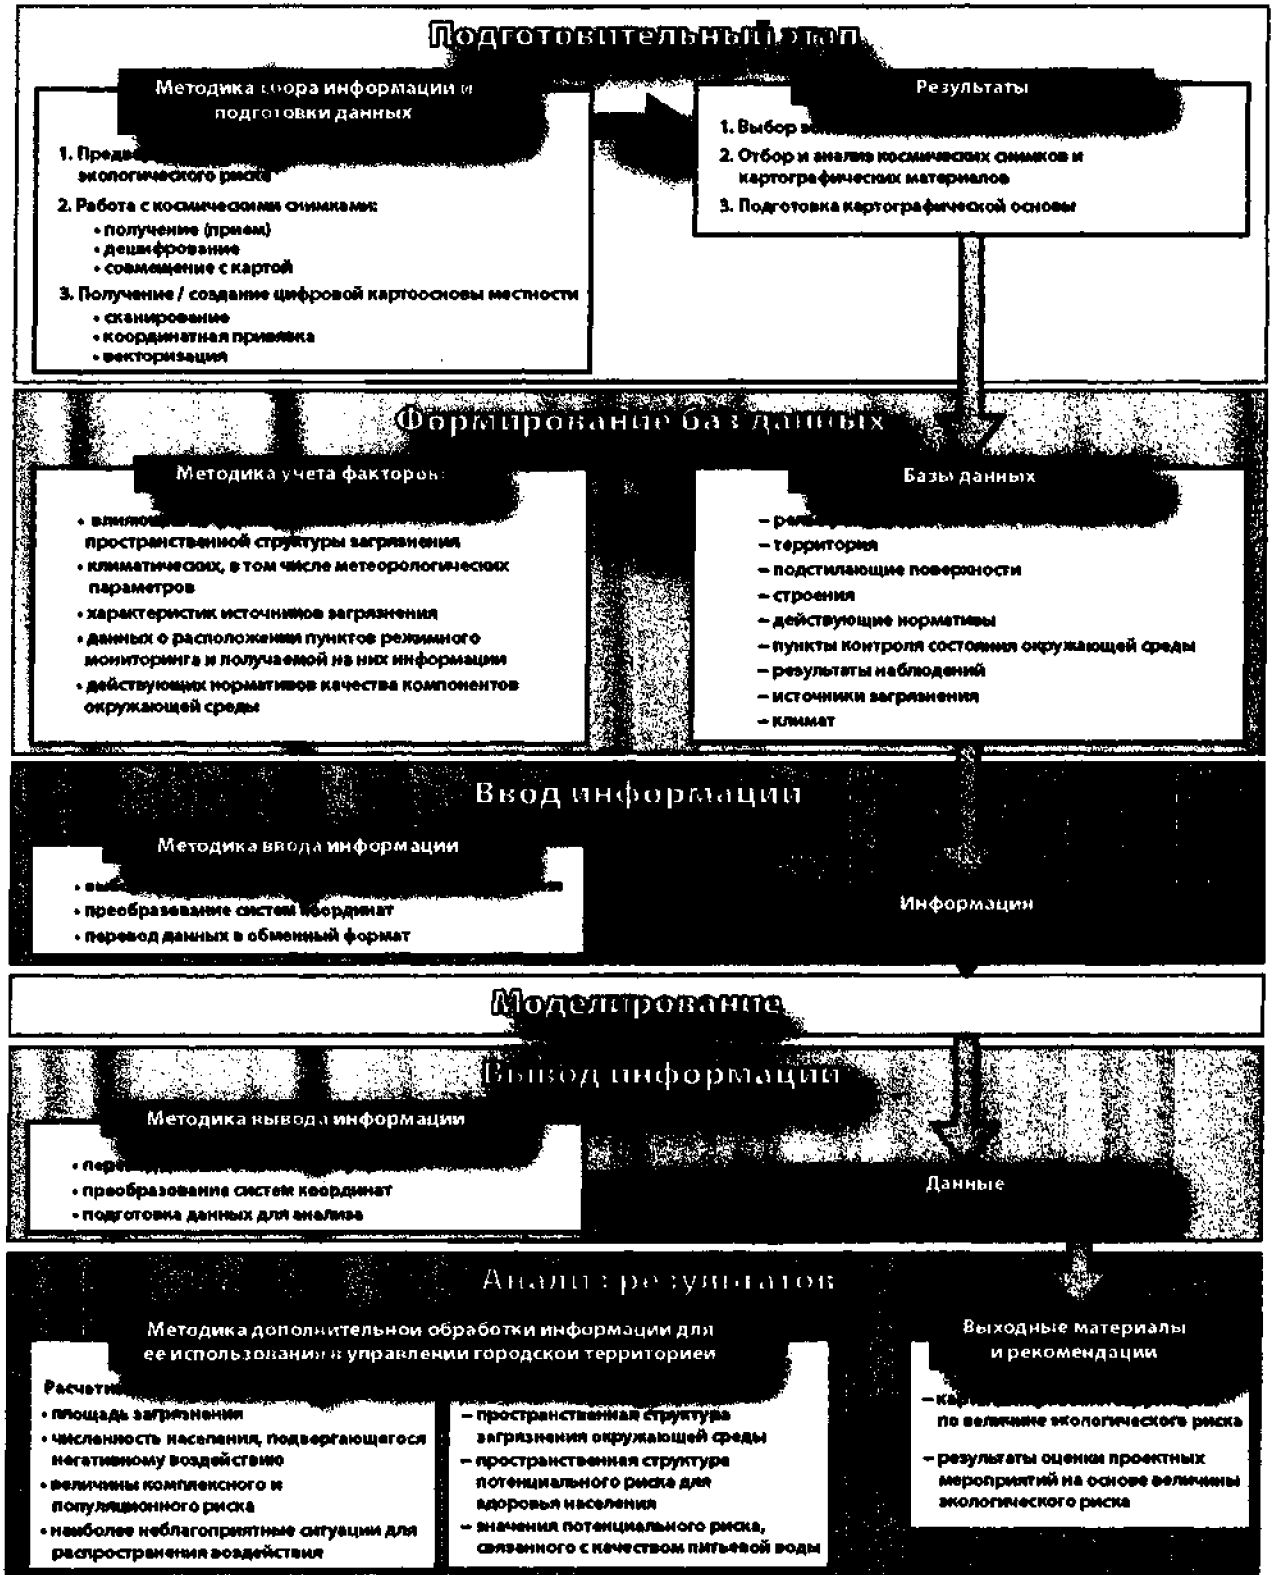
Подготовительный этап

Методика сбора информации и подготовки данных

1. Предв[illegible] экологического риска

2. Работа с космическими снимками:
• получение (прием)
• дешифрование
• совмещение с картой

3. Получение / создание цифровой картоосновы местности
• сканирование
• координатная привязка
• векторизация

Результаты

1. Выбор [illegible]

2. Отбор и анализ космических снимков и картографических материалов

3. Подготовка картографической основы

Формирование баз данных

Методика учета факторов:

• влияющ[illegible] пространственной структуры загрязнения
• климатических, в том числе метеорологических параметров
• характеристик источников загрязнения
• данных о расположении пунктов режимного мониторинга и получаемой на них информации
• действующих нормативов качества компонентов окружающей среды

Базы данных

– рел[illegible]
– территория
– подстилающие поверхности
– строения
– действующие нормативы
– пункты контроля состояния окружающей среды
– результаты наблюдений
– источники загрязнения
– климат

Ввод информации

Методика ввода информации

• выб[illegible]
• преобразование систем координат
• перевод данных в обменный формат

Информация

Моделирование

Вывод информации

Методика вывода информации

• пере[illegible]
• преобразование систем координат
• подготовка данных для анализа

Данные

Анализ результатов

Методика дополнительной обработки информации для ее использования в управлении городской территорией

Расчетн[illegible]
• площадь загрязнения
• численность населения, подвергающегося негативному воздействию
• величины комплексного и популяционного риска
• наиболее неблагоприятные ситуации для распространения воздействия

– пространственная структура загрязнения окружающей среды
– пространственная структура потенциального риска для здоровья населения
– значения потенциального риска, связанного с качеством питьевой воды

Выходные материалы и рекомендации

– карт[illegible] по величине экологического риска

– результаты оценки проектных мероприятий на основе величины экологического риска